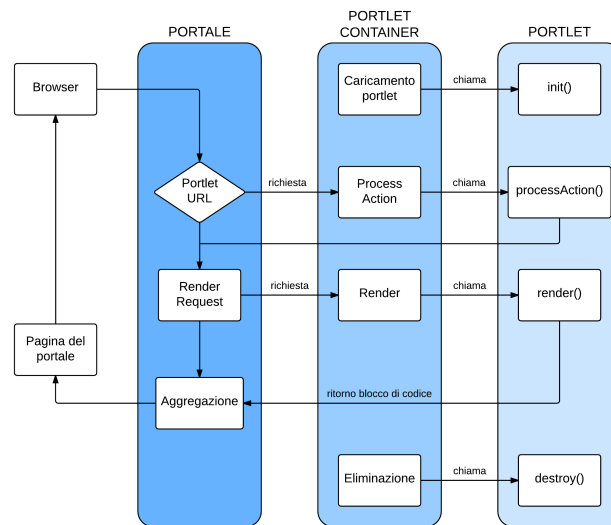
PORTALE

PORTLET CONTAINER

PORTLET

Browser

Caricamento portlet

chiama

init()

Portlet URL

richiesta

Process Action

chiama

processAction()

Render Request

richiesta

Render

chiama

render()

Pagina del portale

Aggregazione

ritorno blocco di codice

Eliminazione

chiama

destroy()